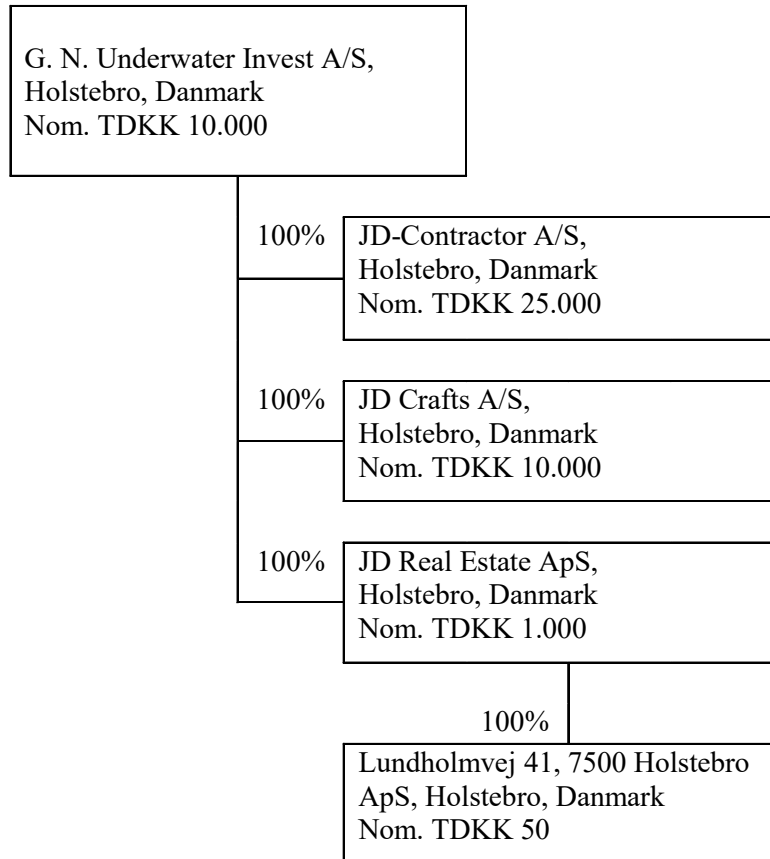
G. N. Underwater Invest A/S,
Holstebro, Danmark
Nom. TDKK 10.000

100%

JD-Contractor A/S,
Holstebro, Danmark
Nom. TDKK 25.000

100%

JD Crafts A/S,
Holstebro, Danmark
Nom. TDKK 10.000

100%

JD Real Estate ApS,
Holstebro, Danmark
Nom. TDKK 1.000

100%

Lundholmvej 41, 7500 Holstebro
ApS, Holstebro, Danmark
Nom. TDKK 50